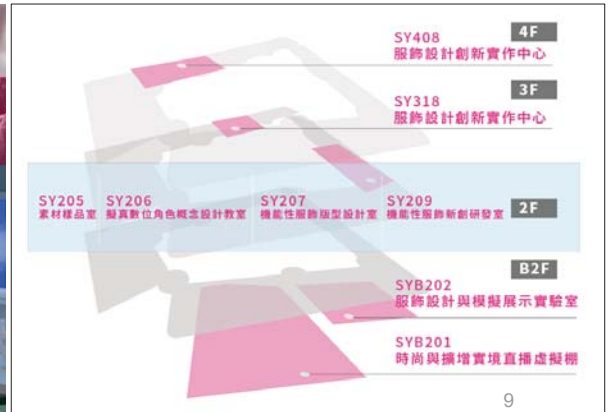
SY408
服飾設計創新實作中心

4F

SY318
服飾設計創新實作中心

3F

SY205
素材樣品室

SY206
擬真數位角色概念設計教室

SY207
機能性服飾版型設計室

SY209
機能性服飾新創研發室

2F

B2F

SYB202
服飾設計與模擬展示實驗室

SYB201
時尚與擴增實境直播虛擬棚

9